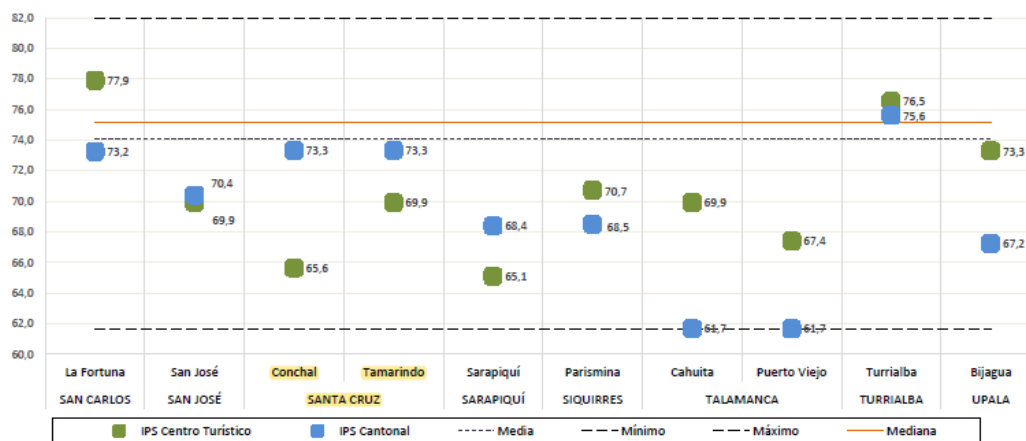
82,0
80,0
78,0
76,0
74,0
72,0
70,0
68,0
66,0
64,0
62,0
60,0

77,9
73,2
70,4
69,9
73,3
65,6
73,3
69,9
68,4
65,1
70,7
68,5
69,9
61,7
67,4
61,7
76,5
75,6
73,3
67,2

| La Fortuna | San José | Conchal | Tamarindo | Sarapiquí | Parismina | Cahuita | Puerto Viejo | Turrialba | Bijagua |
|---|---|---|---|---|---|---|---|---|---|
| SAN CARLOS | SAN JOSÉ | SANTA CRUZ | | SARAPIQUÍ | SIQUIRRES | TALAMANCA | | TURRIALBA | UPALA |

IPS Centro Turístico
IPS Cantonal
Media
Mínimo
Máximo
Mediana